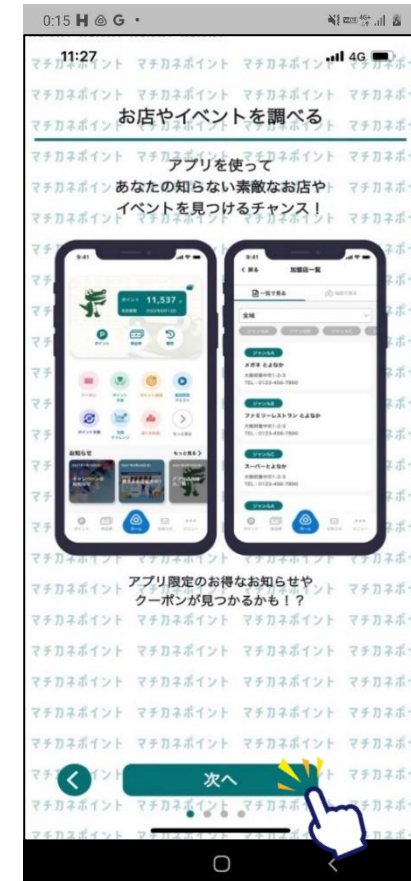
0:15 H ◎ G •

11:27

4G

お店やイベントを調べる

アプリを使って
あなたの知らない素敵なお店や
イベントを見つけるチャンス！

9:41

ポイント 11,537

9:41

< 戻る

加盟店一覧

全域

ジャンルA

メガネ とよなか

TEL：0123-456-7890

ジャンルB

ファミリーレストラン とよなか

TEL：0123-456-7890

ジャンルC

スーパー とよなか

TEL：0123-456-7890

ジャンルA

お知らせ

もっと見る >

アプリ限定のお得なお知らせや
クーポンが見つかるかも！？

マチカネポイント

次へ